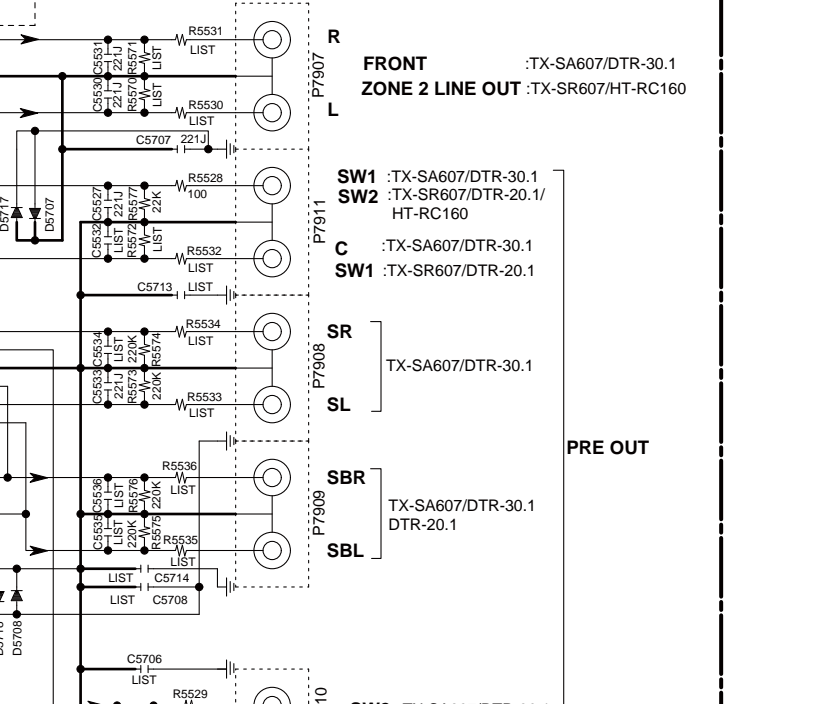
R5531
LIST
C5531
221J
R5571
LIST
C5530
221J
R5570
LIST
R5530
LIST
P7907
R
L
FRONT :TX-SA607/DTR-30.1
ZONE 2 LINE OUT :TX-SR607/HT-RC160
C5707 221J
D5717
D5707
R5528
100
C5527
221J
R5577
22K
C5532
221J
R5572
LIST
R5532
LIST
C5713 LIST
P7911
SW1 :TX-SA607/DTR-30.1
SW2 :TX-SR607/DTR-20.1/ HT-RC160
C :TX-SA607/DTR-30.1
SW1 :TX-SR607/DTR-20.1
R5534
LIST
C5534
LIST
220K
R5574
C5533
221J
R5573
220K
R5533
LIST
P7908
SR
SL
TX-SA607/DTR-30.1
PRE OUT
R5536
LIST
C5536
LIST
R5576
220K
C5535
220K
R5575
R5535
LIST
P7909
SBR
SBL
TX-SA607/DTR-30.1
DTR-20.1
LIST C5714
LIST C5708
D5718
D5708
C5706
LIST
R5529
10
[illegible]